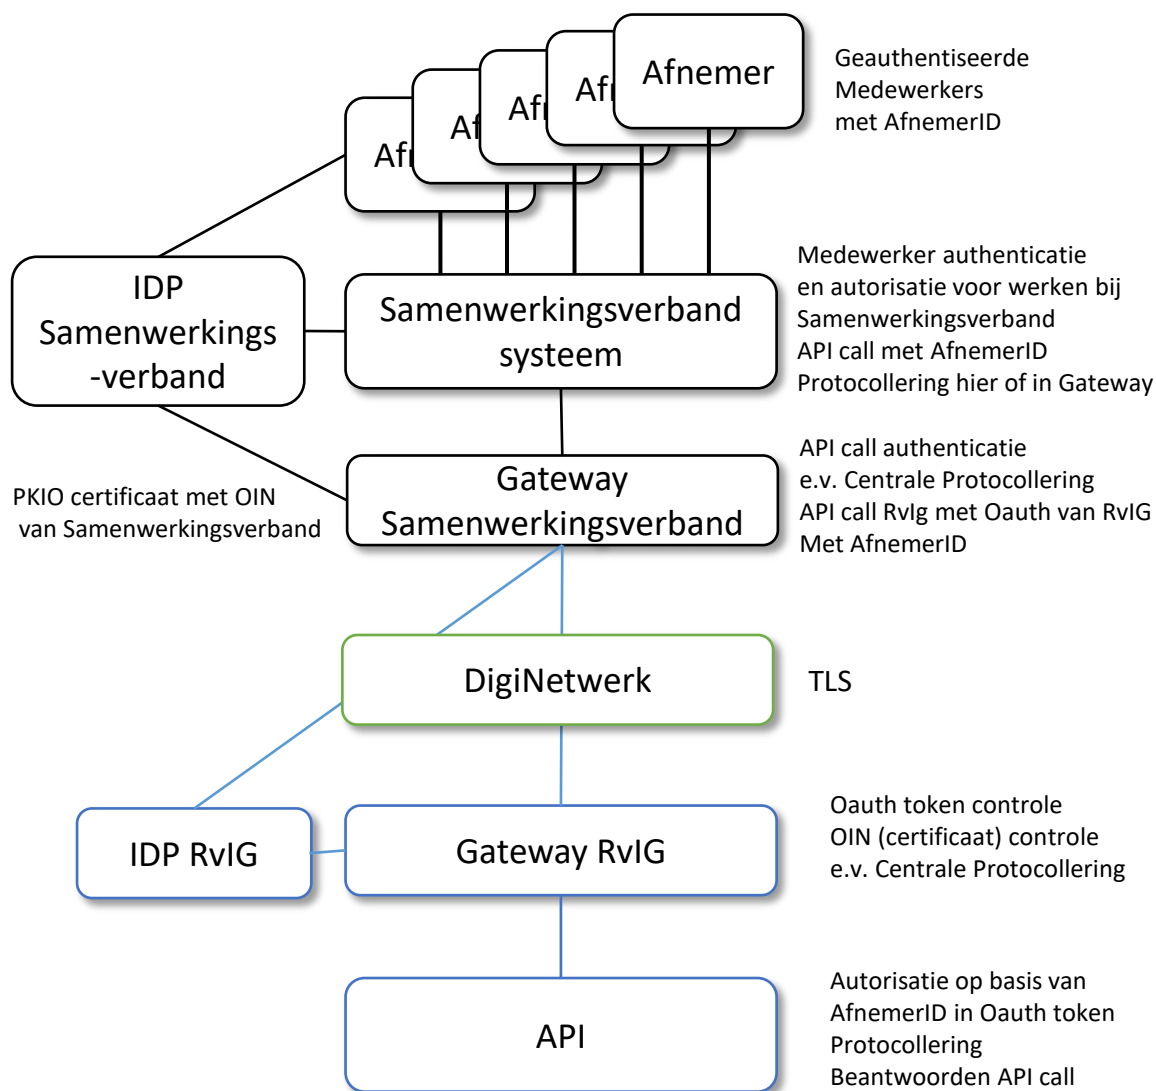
Afnemer

Afı

Afı

Afı

Afı

Geauthentiseerde Medewerkers met AfnemerID

IDP Samenwerkings -verband

Samenwerkingsverband systeem

Medewerker authenticatie en autorisatie voor werken bij Samenwerkingsverband
API call met AfnemerID
Protocollering hier of in Gateway

Gateway Samenwerkingsverband

API call authenticatie
e.v. Centrale Protocollering
API call RvIg met Oauth van RvIG
Met AfnemerID

PKIO certificaat met OIN van Samenwerkingsverband

DigiNetwerk

TLS

IDP RvIG

Gateway RvIG

Oauth token controle
OIN (certificaat) controle
e.v. Centrale Protocollering

API

Autorisatie op basis van AfnemerID in Oauth token
Protocollering
Beantwoorden API call